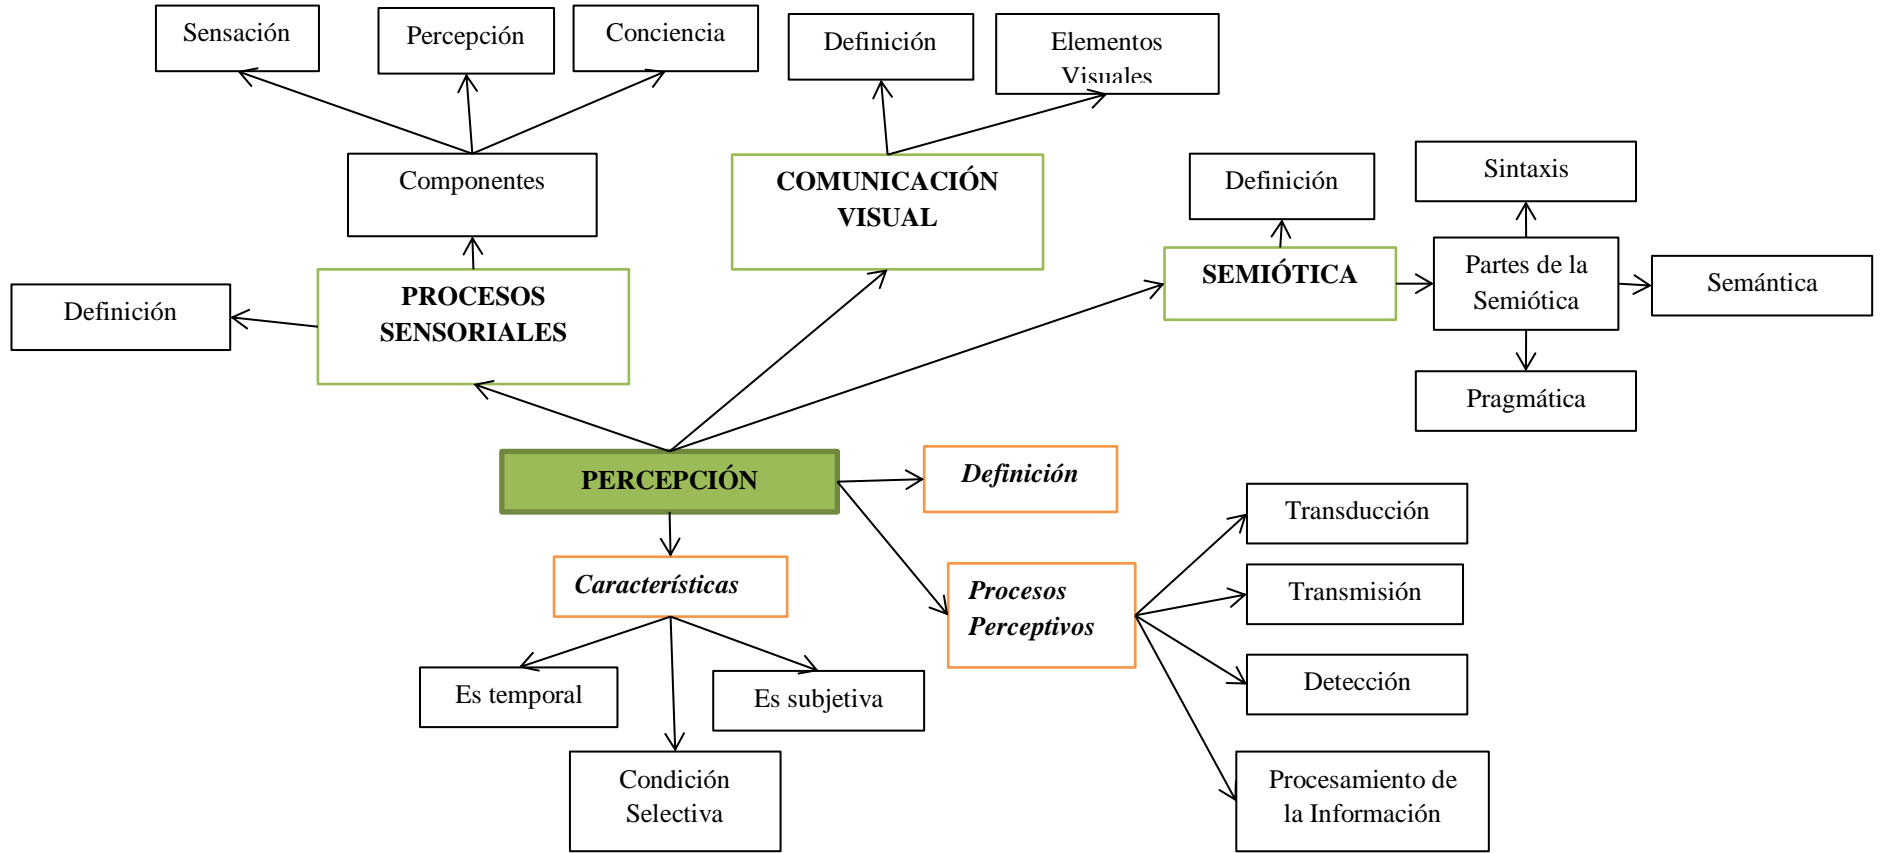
Sensación

Percepción

Conciencia

Definición

Elementos Visuales

Componentes

COMUNICACIÓN VISUAL

Definición

Sintaxis

SEMIÓTICA

Partes de la Semiótica

Semántica

Definición

PROCESOS SENSORIALES

Pragmática

PERCEPCIÓN

Definición

Transducción

Características

Procesos Perceptivos

Transmisión

Es temporal

Es subjetiva

Detección

Condición Selectiva

Procesamiento de la Información